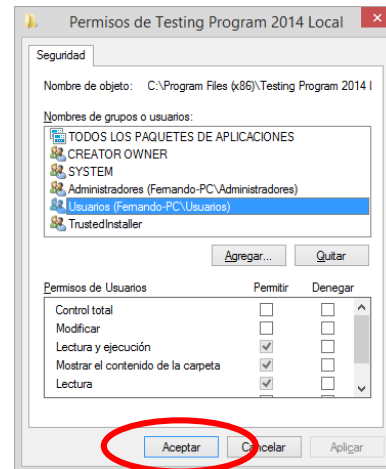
Permisos de Testing Program 2014 Local

Seguridad

Nombre de objeto: C:\Program Files (x86)\Testing Program 2014 l

Nombres de grupos o usuarios:

TODOS LOS PAQUETES DE APLICACIONES
CREATOR OWNER
SYSTEM
Administradores (Fernando-PC\Administradores)
Usuarios (Fernando-PC\Usuarios)
TrustedInstaller

Agregar... Quitar

| Permisos de Usuarios | Permitir | Denegar |
|---|---|---|
| Control total | | |
| Modificar | | |
| Lectura y ejecución | ✓ | |
| Mostrar el contenido de la carpeta | ✓ | |
| Lectura | ✓ | |

Aceptar Cancelar Aplicar